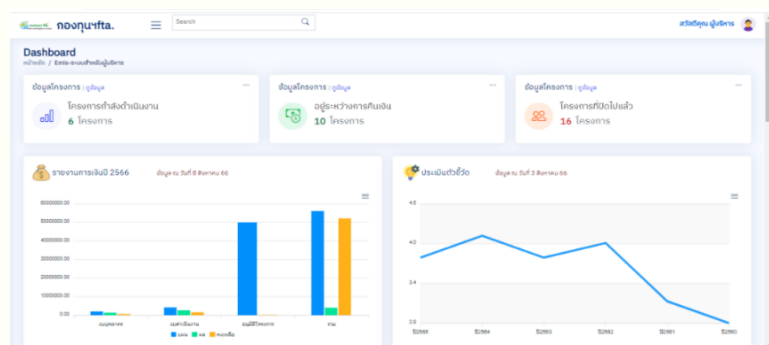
กองทุนฯfta.

Search

สวัสดีคุณ ผู้บริหาร

Dashboard

หน้าหลัก / Emis-ระบบสำหรับผู้บริหาร

ข้อมูลโครงการ : ดูข้อมูล

โครงการกำลังดำเนินงาน

6 โครงการ

ข้อมูลโครงการ : ดูข้อมูล

อยู่ระหว่างการคืนเงิน

10 โครงการ

ข้อมูลโครงการ : ดูข้อมูล

โครงการที่ปิดไปแล้ว

16 โครงการ

รายงานการเงินปี 2566

ข้อมูล ณ วันที่ 8 สิงหาคม 66

60000000.00

50000000.00

40000000.00

30000000.00

20000000.00

10000000.00

0.00

งบบุคลากร

งบดำเนินงาน

งบผูกพันโครงการ

รวม

งบฯ

จ่าย

คงเหลือ

ประเมินตัวชี้วัด

ข้อมูล ณ วันที่ 3 สิงหาคม 66

4.5

4.0

3.5

3.0

ปี2565

ปี2564

ปี2563

ปี2562

ปี2561

ปี2560